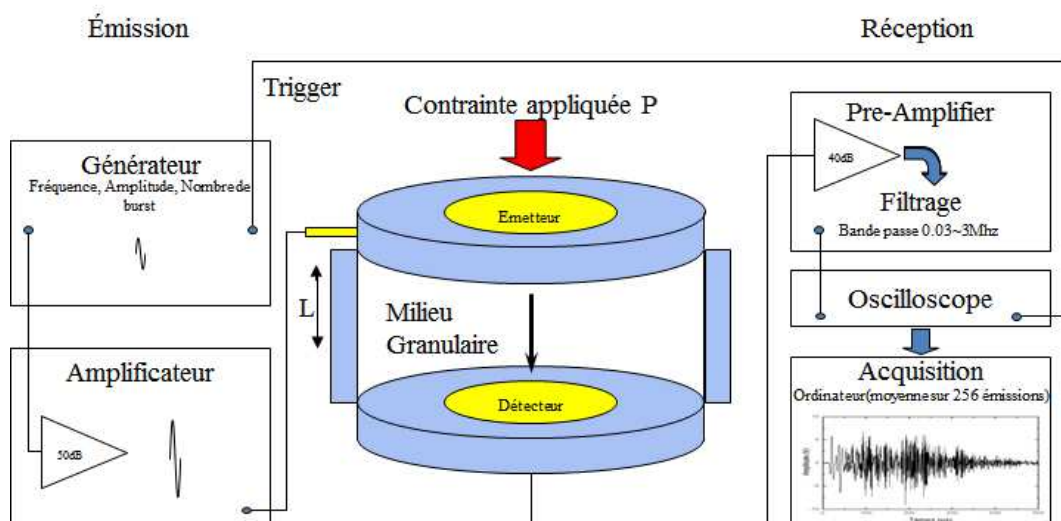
Émission

Réception

Trigger

Contrainte appliquée P

Générateur
Fréquence, Amplitude, Nombre de burst

Emetteur

Pre-Amplifier

40dB

Filtrage
Bande passe 0.03~3Mhz

L

Milieu Granulaire

Oscilloscope

Amplificateur

50dB

Détecteur

Acquisition
Ordinateur(moyenne sur 256 émissions)